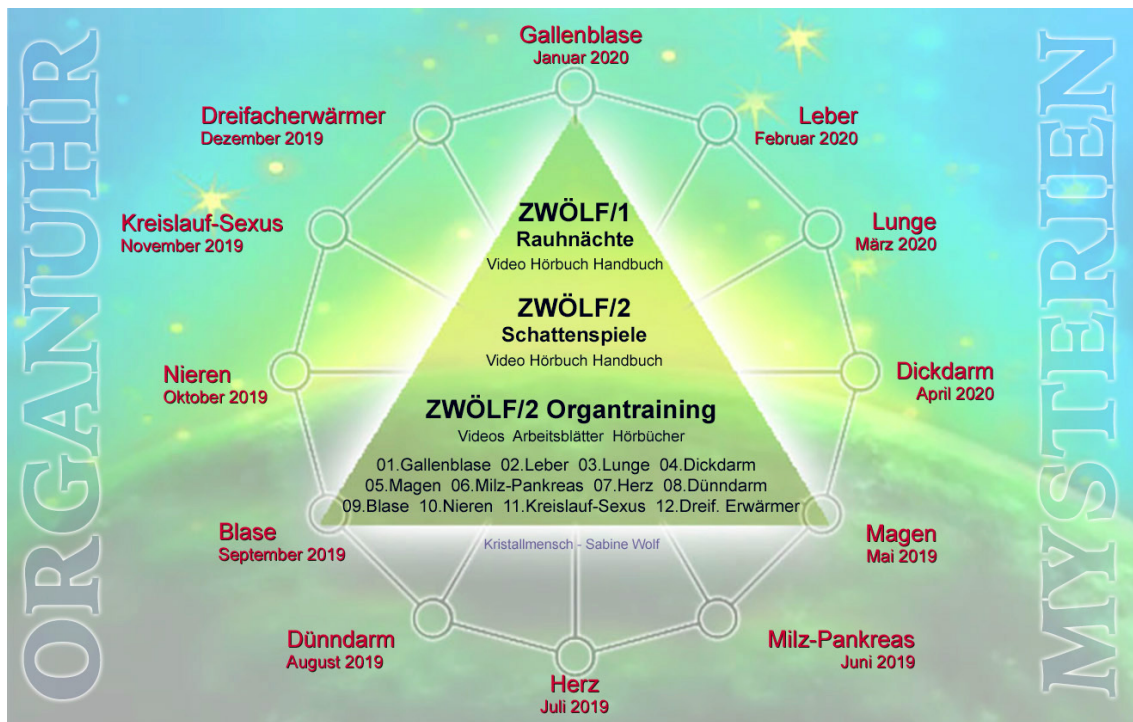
ORGANUHR

Gallenblase
Januar 2020

Dreifacherwärmer
Dezember 2019

Leber
Februar 2020

Kreislauf-Sexus
November 2019

Lunge
März 2020

ZWÖLF/1
Rauhnächte
Video Hörbuch Handbuch

ZWÖLF/2
Schattenspiele
Video Hörbuch Handbuch

Nieren
Oktober 2019

Dickdarm
April 2020

ZWÖLF/2 Organtraining
Videos Arbeitsblätter Hörbücher

01.Gallenblase 02.Leber 03.Lunge 04.Dickdarm
05.Magen 06.Milz-Pankreas 07.Herz 08.Dünndarm
09.Blase 10.Nieren 11.Kreislauf-Sexus 12.Dreif. Erwärmer

Kristallmensch - Sabine Wolf

Blase
September 2019

Magen
Mai 2019

Dünndarm
August 2019

Milz-Pankreas
Juni 2019

Herz
Juli 2019

MYSTERIEN